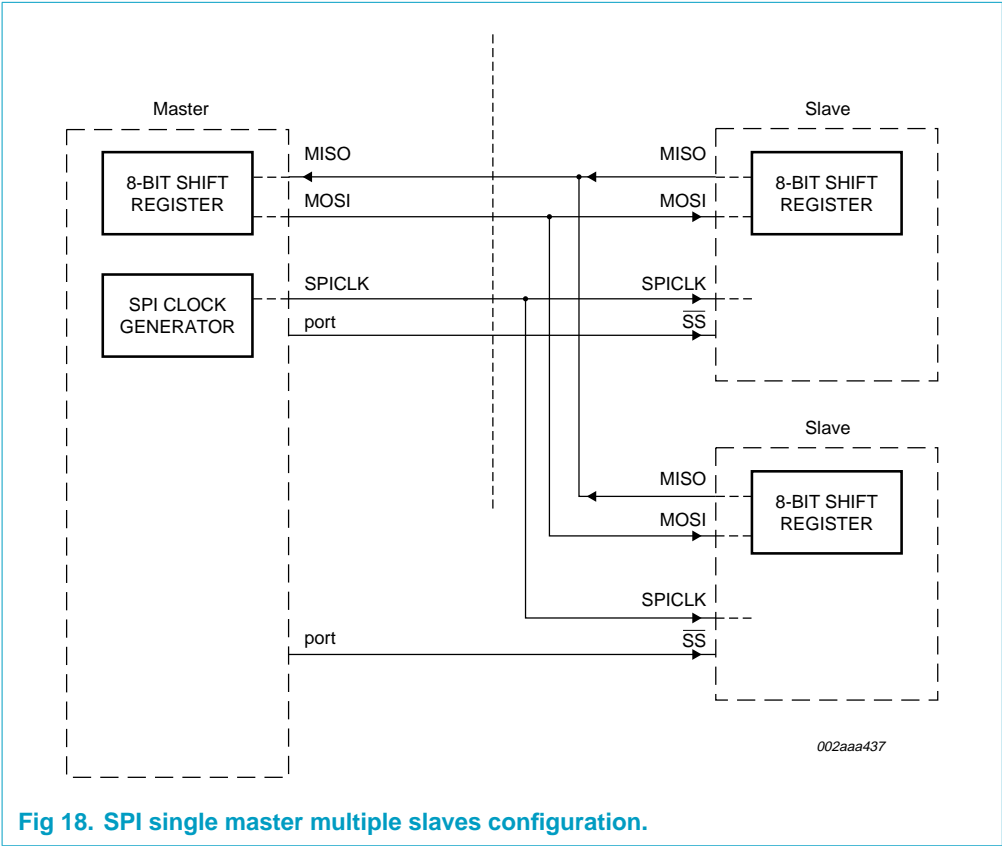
Master

8-BIT SHIFT REGISTER

SPI CLOCK GENERATOR

MISO

MOSI

SPICLK

port

Slave

MISO

MOSI

SPICLK

$\overline{SS}$

8-BIT SHIFT REGISTER

Slave

MISO

MOSI

SPICLK

$\overline{SS}$

8-BIT SHIFT REGISTER

port

002aaa437

Fig 18. SPI single master multiple slaves configuration.